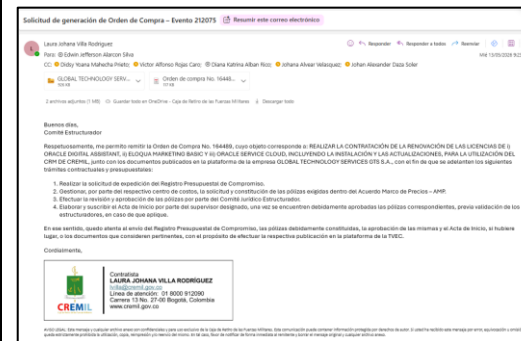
Solicitud de generación de Orden de Compra – Evento 212075 Resumir este correo electrónico

Laura Johana Villa Rodriguez
Para: Edwin Jefferson Alarcon Silva
CC: Oledy Yoana Mahecha Prieto; Victor Alfonso Rojas Cano; Diana Karina Alban Rios; Johana Alvear Velasquez; Johan Alexander Daza Soler

Responder Responder a todos Reenviar
Mié 13/05/2026 9:2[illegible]

GLOBAL TECHNOLOGY SERV... Orden de compra No. 16446...

2 archivos adjuntos (1 MB) Guardar todo en OneDrive - Caja de Retiro de las Fuerzas Militares Descargar todo

Buenos días,
Comité Estructurador

Respetuosamente, me permito remitir la Orden de Compra No. 164469, cuyo objeto corresponde a: REALIZAR LA CONTRATACIÓN DE LA RENOVACIÓN DE LAS LICENCIAS DE I) ORACLE DIGITAL ASSISTANT, II) ELOQUA MARKETING BASIC Y III) ORACLE SERVICE CLOUD, INCLUYENDO LA INSTALACIÓN Y LAS ACTUALIZACIONES, PARA LA UTILIZACIÓN DEL CRM DE CREMIL, junto con los documentos publicados en la plataforma de la empresa GLOBAL TECHNOLOGY SERVICES GTS S.A., con el fin de que se adelanten los siguientes trámites contractuales y presupuestales:

1. Realizar la solicitud de expedición del Registro Presupuestal de Compromiso.
2. Gestionar, por parte del respectivo centro de costos, la solicitud y constitución de las pólizas exigidas dentro del Acuerdo Marco de Precios – AMP.
3. Efectuar la revisión y aprobación de las pólizas por parte del Comité Jurídico Estructurador.
4. Elaborar y suscribir el Acta de Inicio por parte del supervisor designado, una vez se encuentren debidamente aprobadas las pólizas correspondientes, previa validación de los estructuradores, en caso de que aplique.

En ese sentido, quedo atenta al envío del Registro Presupuestal de Compromiso, las pólizas debidamente constituidas, la aprobación de las mismas y el Acta de Inicio, si hubiere lugar, o los documentos que consideren pertinentes, con el propósito de efectuar la respectiva publicación en la plataforma de la TVEC.

Cordialmente,

Contratista
LAURA JOHANA VILLA RODRÍGUEZ
lvilla@cremil.gov.co
Línea de atención: 01 8000 912090
Carrera 13 No. 27-00 Bogotá, Colombia
www.cremil.gov.co

CREMIL

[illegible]